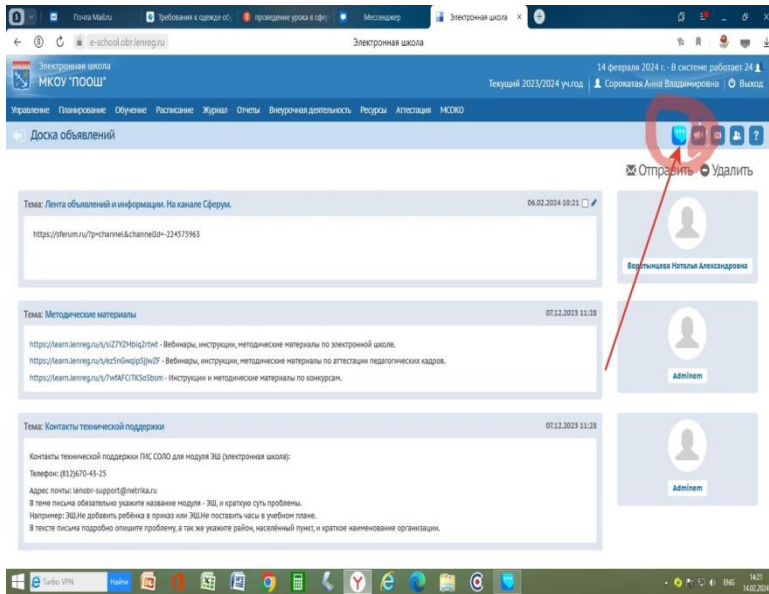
Почта Mail.ru | Требования к одежде об | проведение урока в сфе | Мессенджер | Электронная школа ×

e-school.obr.lenreg.ru | Электронная школа

Электронная школа
МКОУ "ПООШ"

14 февраля 2024 г. - В системе работает 24
Текущий 2023/2024 уч.год | Сорокатая Анна Владимировна | Выход

Управление Планирование Обучение Расписание Журнал Отчеты Внеурочная деятельность Ресурсы Аттестация МСОКО

Доска объявлений

Отправить Удалить

Тема: Лента объявлений и информации. На канале Сферум.
06.02.2024 10:21

https://sferum.ru/?p=channel&channelId=-224575963

Воротынцева Наталья Александровна

Тема: Методические материалы
07.12.2023 11:28

https://learn.lenreg.ru/s/SiZ7YZMbiq2rtwt - Вебинары, инструкции, методические материалы по электронной школе.
https://learn.lenreg.ru/s/ez5nGwqipSjjwZF - Вебинары, инструкции, методические материалы по аттестации педагогических кадров.
https://learn.lenreg.ru/s/7wfAFCiTKSoSbsm - Инструкции и методические материалы по конкурсам.

Adminem

Тема: Контакты технической поддержки
07.12.2023 11:28

Контакты технической поддержки ГИС СОЛО для модуля ЭШ (электронная школа):
Телефон: (812)670-43-25
Адрес почты: lenobr-support@netrika.ru
В теме письма обязательно укажите название модуля - ЭШ, и краткую суть проблемы.
Например: ЭШ.Не добавить ребёнка в приказ или ЭШ.Не поставить часы в учебном плане.
В тексте письма подробно опишите проблему, а так же укажите район, насвлённый пункт, и краткое наименование организации.

Adminem

Turbo VPN | Найти | ENG 14:21 14.02.2024